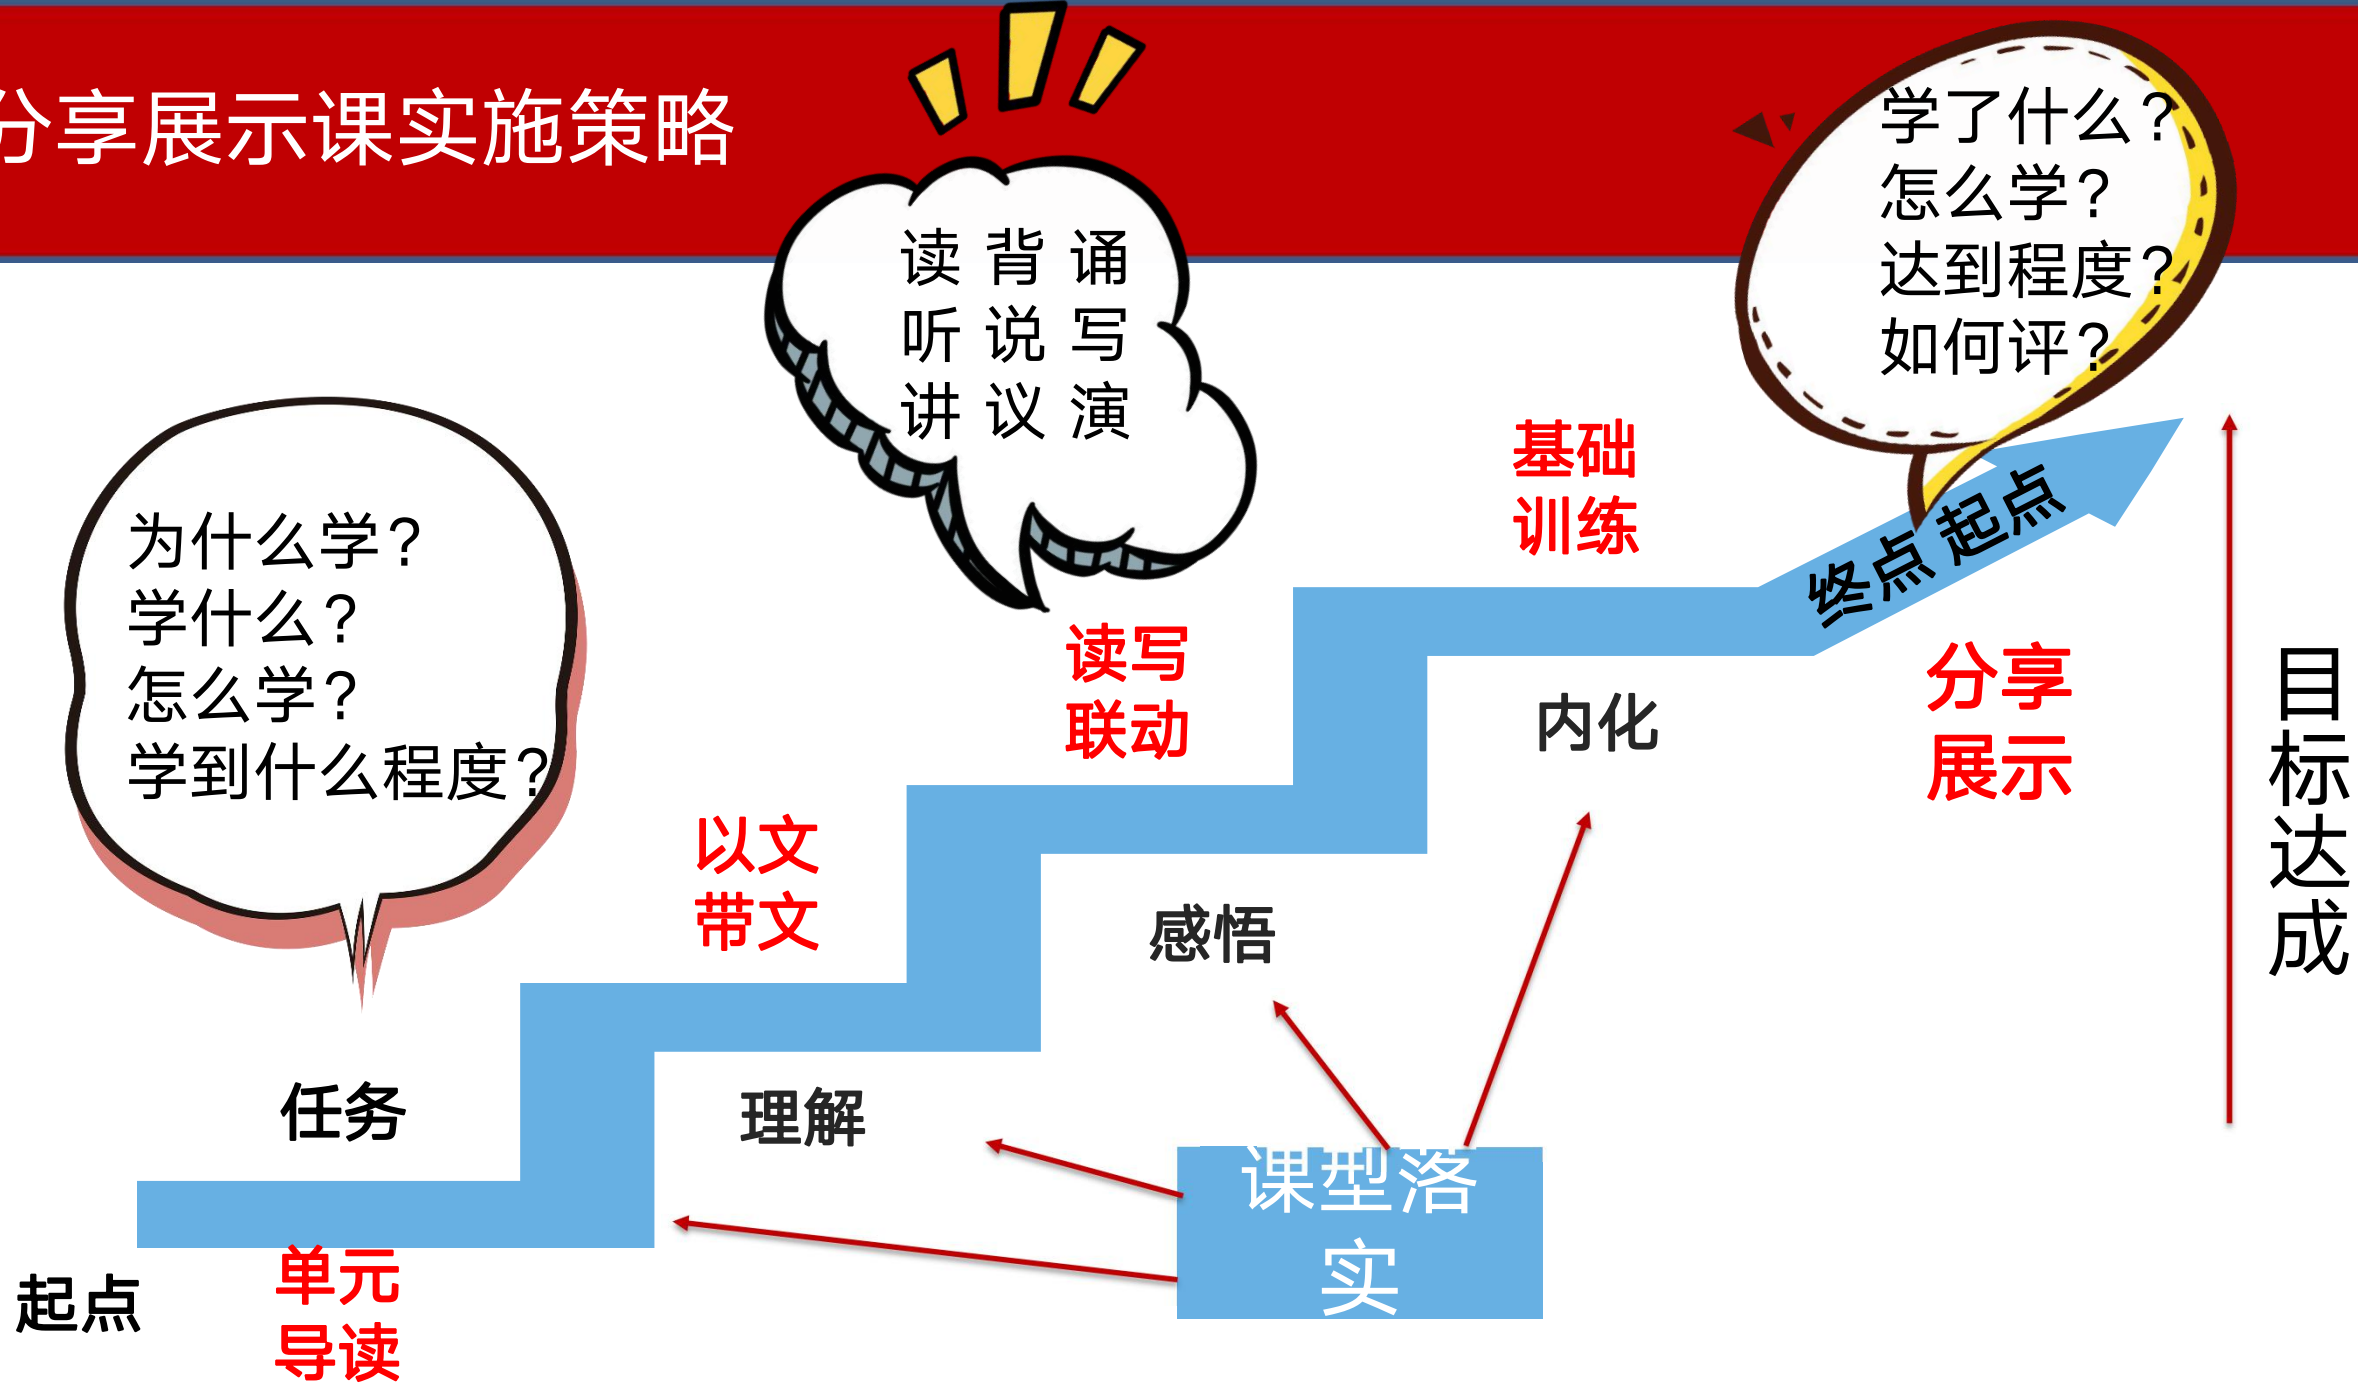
分享展示课实施策略

读 背 诵
听 说 写
讲 议 演

学了什么？
怎么学？
达到程度？
如何评？

为什么学？
学什么？
怎么学？
学到什么程度？

基础
训练

终点 起点

读写
联动

内化

分享
展示

目标达成

以文
带文

感悟

任务

理解

课型落实

起点

单元
导读